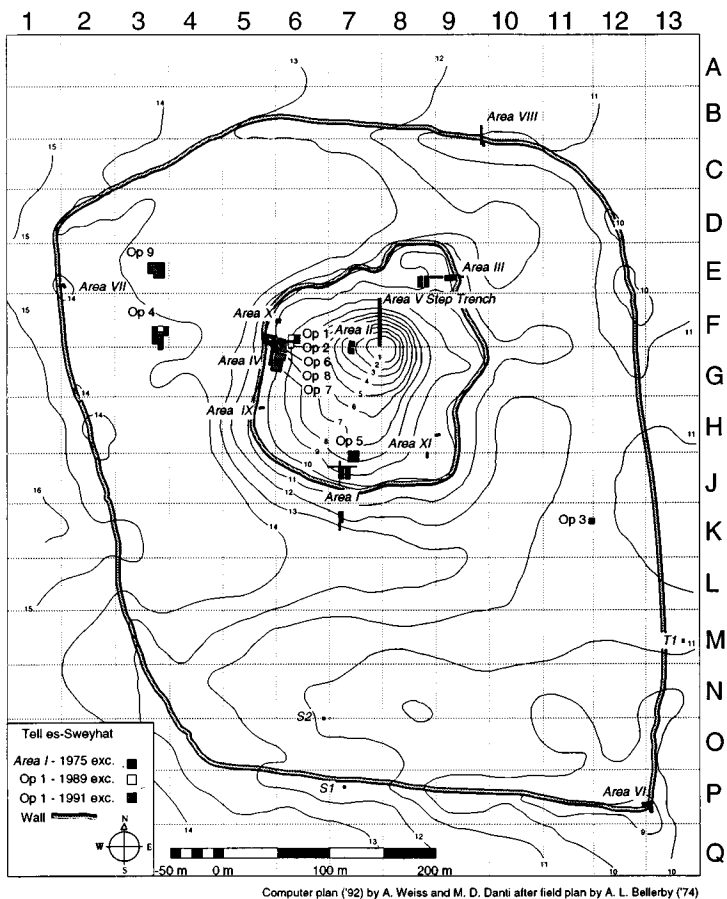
1 2 3 4 5 6 7 8 9 10 11 12 13

A
B
C
D
E
F
G
H
J
K
L
M
N
O
P
Q

13
12
14
11
15
Area VIII
10
15
Op 9
Area III
Area VII
14
10
15
Op 4
Area X
Area V Step Trench
11
Op 1
Area II
Op 2
Op 6
Area IV
Op 8
Op 7
14
Area IX
11
14
Op 5
Area XI
11
12
Area I
16
13
Op 3
14
15
T1
11
S2
S1
Area VI
14
13
12
9
11
10
10

Tell es-Sweyhat
Area I - 1975 exc.
Op 1 - 1989 exc.
Op 1 - 1991 exc.
Wall
N
W
E
S

-50 m 0 m 100 m 200 m

Computer plan ('92) by A. Weiss and M. D. Danti after field plan by A. L. Bellerby ('74)